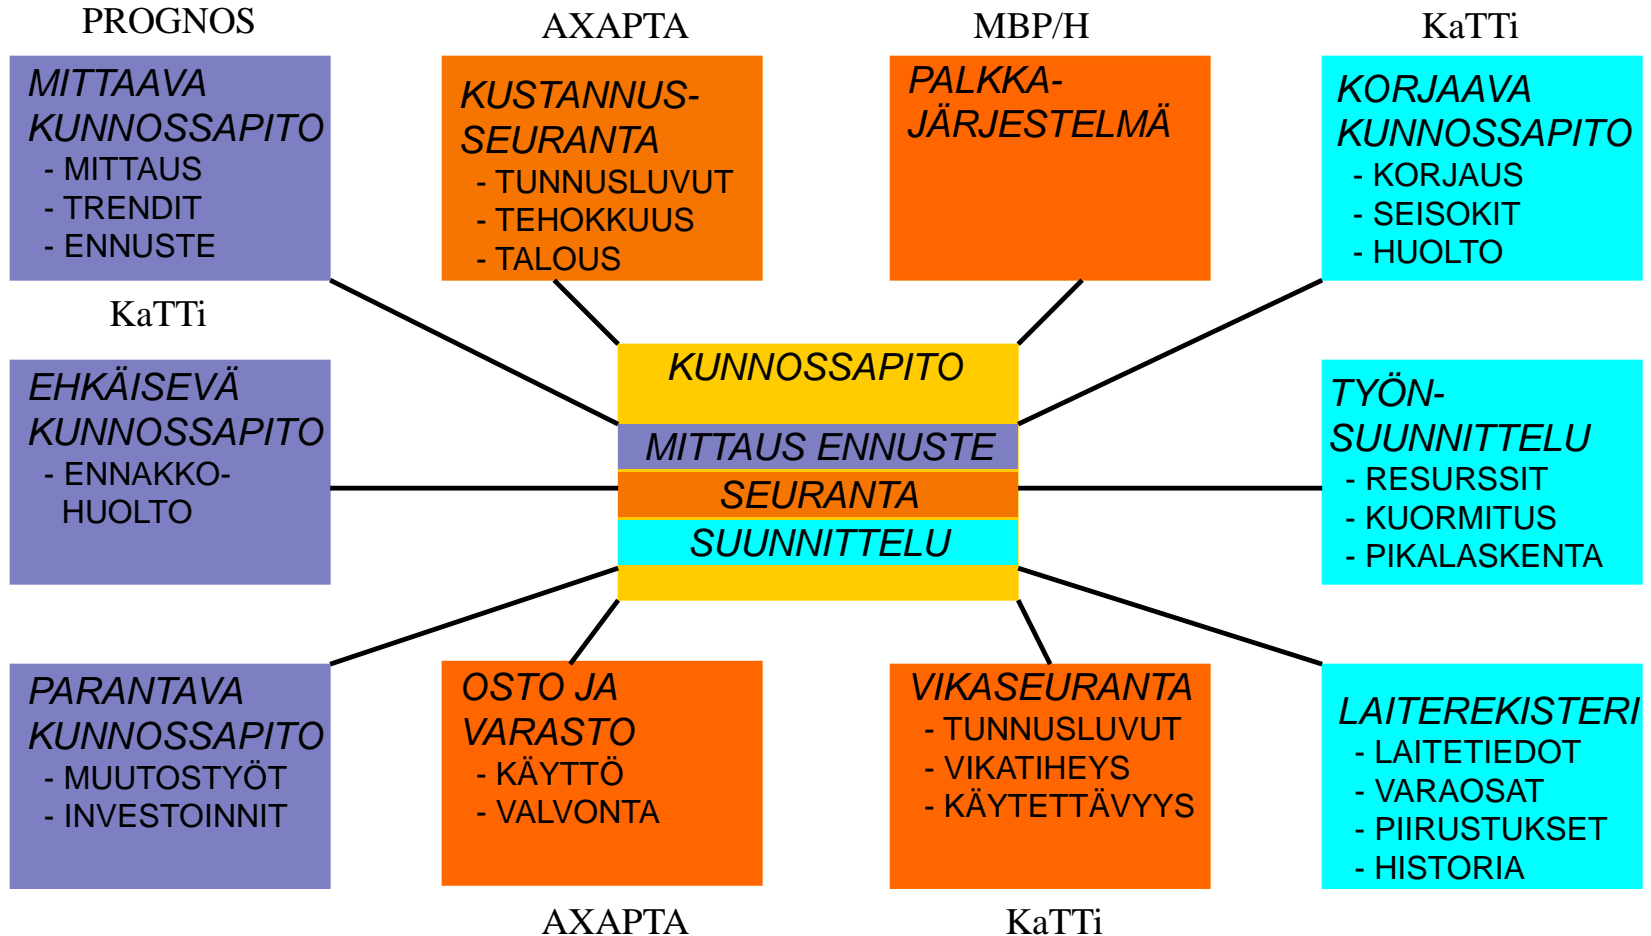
PROGNOS

MITTAAVA KUNNOSSAPITO
- MITTAUS
- TRENDIT
- ENNUSTE

AXAPTA

KUSTANNUS-SEURANTA
- TUNNUSLUVUT
- TEHOKKUUS
- TALOUS

MBP/H

PALKKA-JÄRJESTELMÄ

KaTTi

KORJAAVA KUNNOSSAPITO
- KORJAUS
- SEISOKIT
- HUOLTO

KaTTi

EHKÄISEVÄ KUNNOSSAPITO
- ENNAKKO-HUOLTO

KUNNOSSAPITO
MITTAUS ENNUSTE
SEURANTA
SUUNNITTELU

TYÖN-SUUNNITTELU
- RESURSSIT
- KUORMITUS
- PIKALASKENTA

PARANTAVA KUNNOSSAPITO
- MUUTOSTYÖT
- INVESTOINNIT

OSTO JA VARASTO
- KÄYTTÖ
- VALVONTA

VIKASEURANTA
- TUNNUSLUVUT
- VIKATIHEYS
- KÄYTETTÄVYYS

LAITEREKISTERI
- LAITETIEDOT
- VARAOSAT
- PIIRUSTUKSET
- HISTORIA

AXAPTA

KaTTi